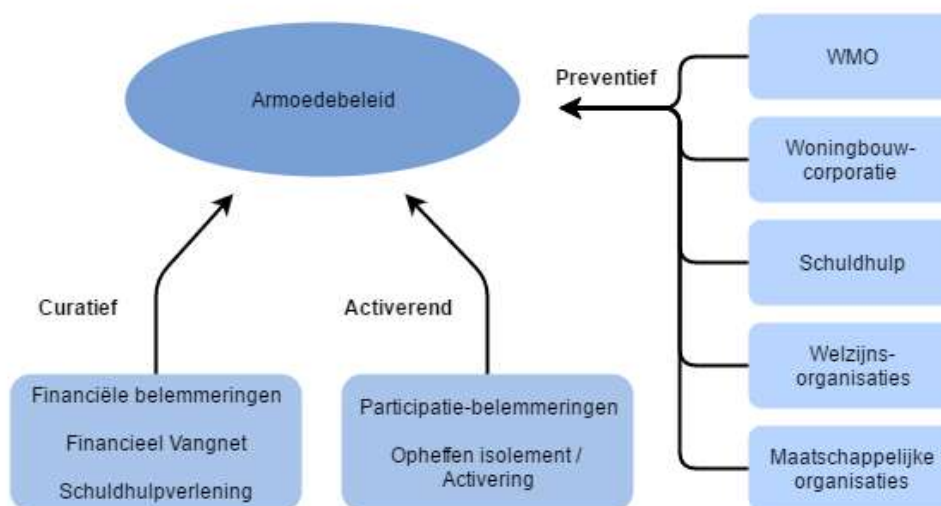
Armoedebeleid

Preventief

WMO

Woningbouwcorporatie

Schuldhulp

Welzijnsorganisaties

Maatschappelijke organisaties

Curatief

Activerend

Financiële belemmeringen

Financieel Vangnet

Schuldhulpverlening

Participatie-belemmeringen

Opheffen isolement / Activering